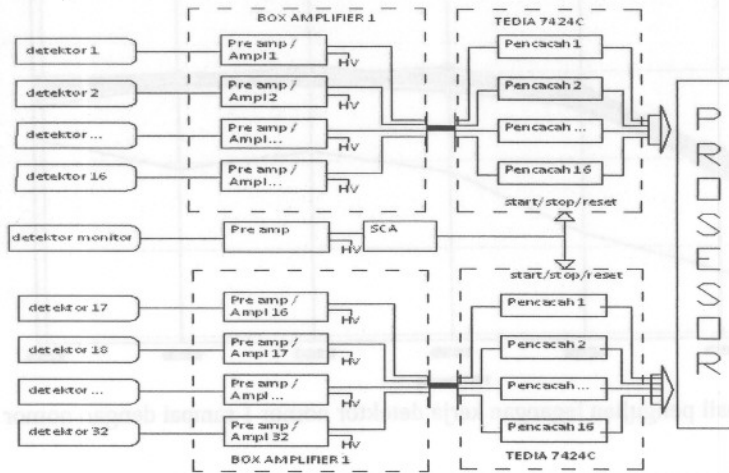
BOX AMPLIFIER 1

TEDIA 7424C

detektor 1

Pre amp / Ampl1

HV

Pencacah 1

detektor 2

Pre amp / Ampl2

HV

Pencacah 2

detektor ...

Pre amp / Ampl...

HV

Pencacah ...

detektor 16

Pre amp / Ampl...

HV

Pencacah 16

start/stop/reset

P R O S E S O R

detektor monitor

Pre amp

HV

SCA

start/stop/reset

detektor 17

Pre amp / Ampl 16

HV

Pencacah 1

detektor 18

Pre amp / Ampl 17

HV

Pencacah 2

detektor ...

Pre amp / Ampl...

HV

Pencacah ...

detektor 32

Pre amp / Ampl 32

HV

Pencacah 16

BOX AMPLIFIER 1

TEDIA 7424C